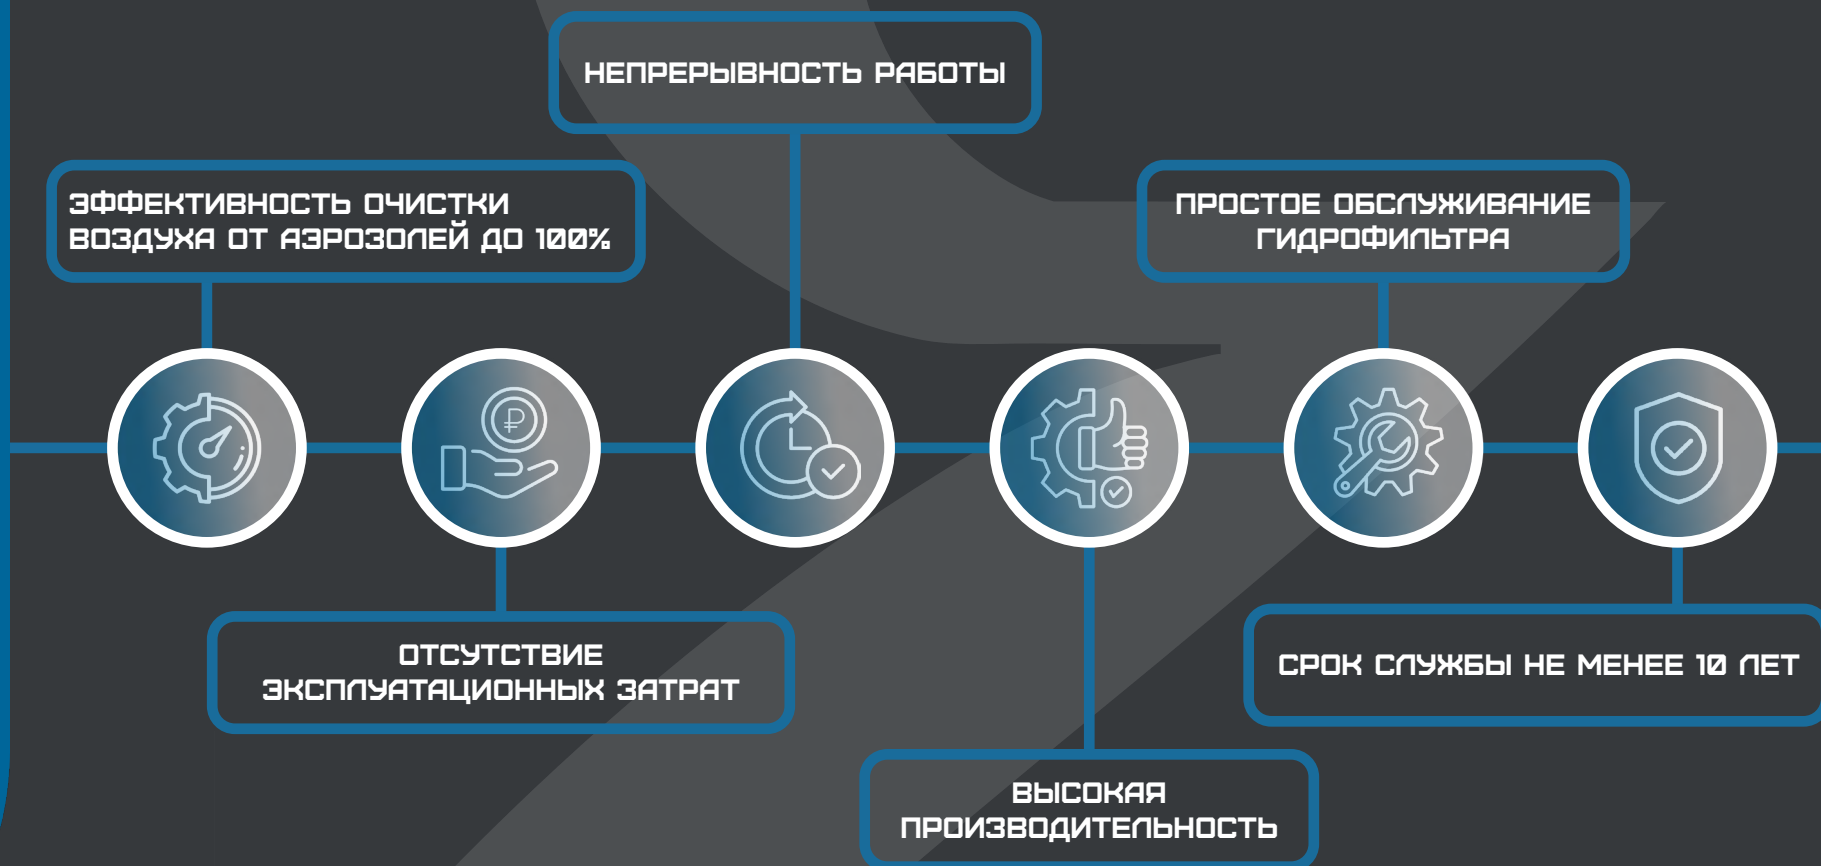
НЕПРЕРЫВНОСТЬ РАБОТЫ

ЭФФЕКТИВНОСТЬ ОЧИСТКИ ВОЗДУХА ОТ АЭРОЗОЛЕЙ ДО 100%

ПРОСТОЕ ОБСЛУЖИВАНИЕ ГИДРОФИЛЬТРА

₽

ОТСУТСТВИЕ ЭКСПЛУАТАЦИОННЫХ ЗАТРАТ

СРОК СЛУЖБЫ НЕ МЕНЕЕ 10 ЛЕТ

ВЫСОКАЯ ПРОИЗВОДИТЕЛЬНОСТЬ